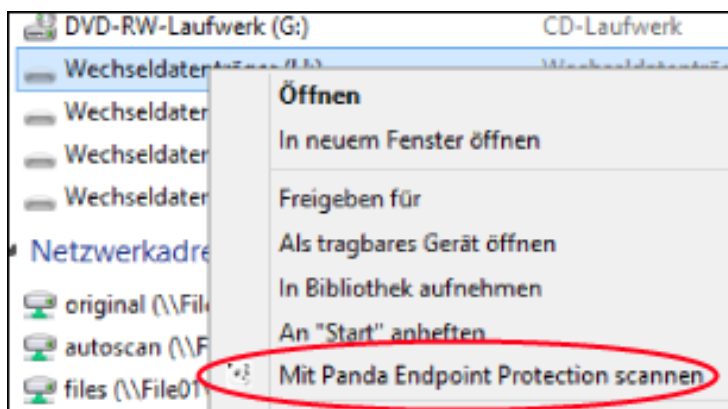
DVD-RW-Laufwerk (G:)
CD-Laufwerk
Wechseldaten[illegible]
Wechseldaten
Wechseldaten
Wechseldaten
Netzwerkadre
original (\\File
autoscan (\\F
files (\\File01

Öffnen
In neuem Fenster öffnen
Freigeben für
Als tragbares Gerät öffnen
In Bibliothek aufnehmen
An "Start" anheften
Mit Panda Endpoint Protection scannen